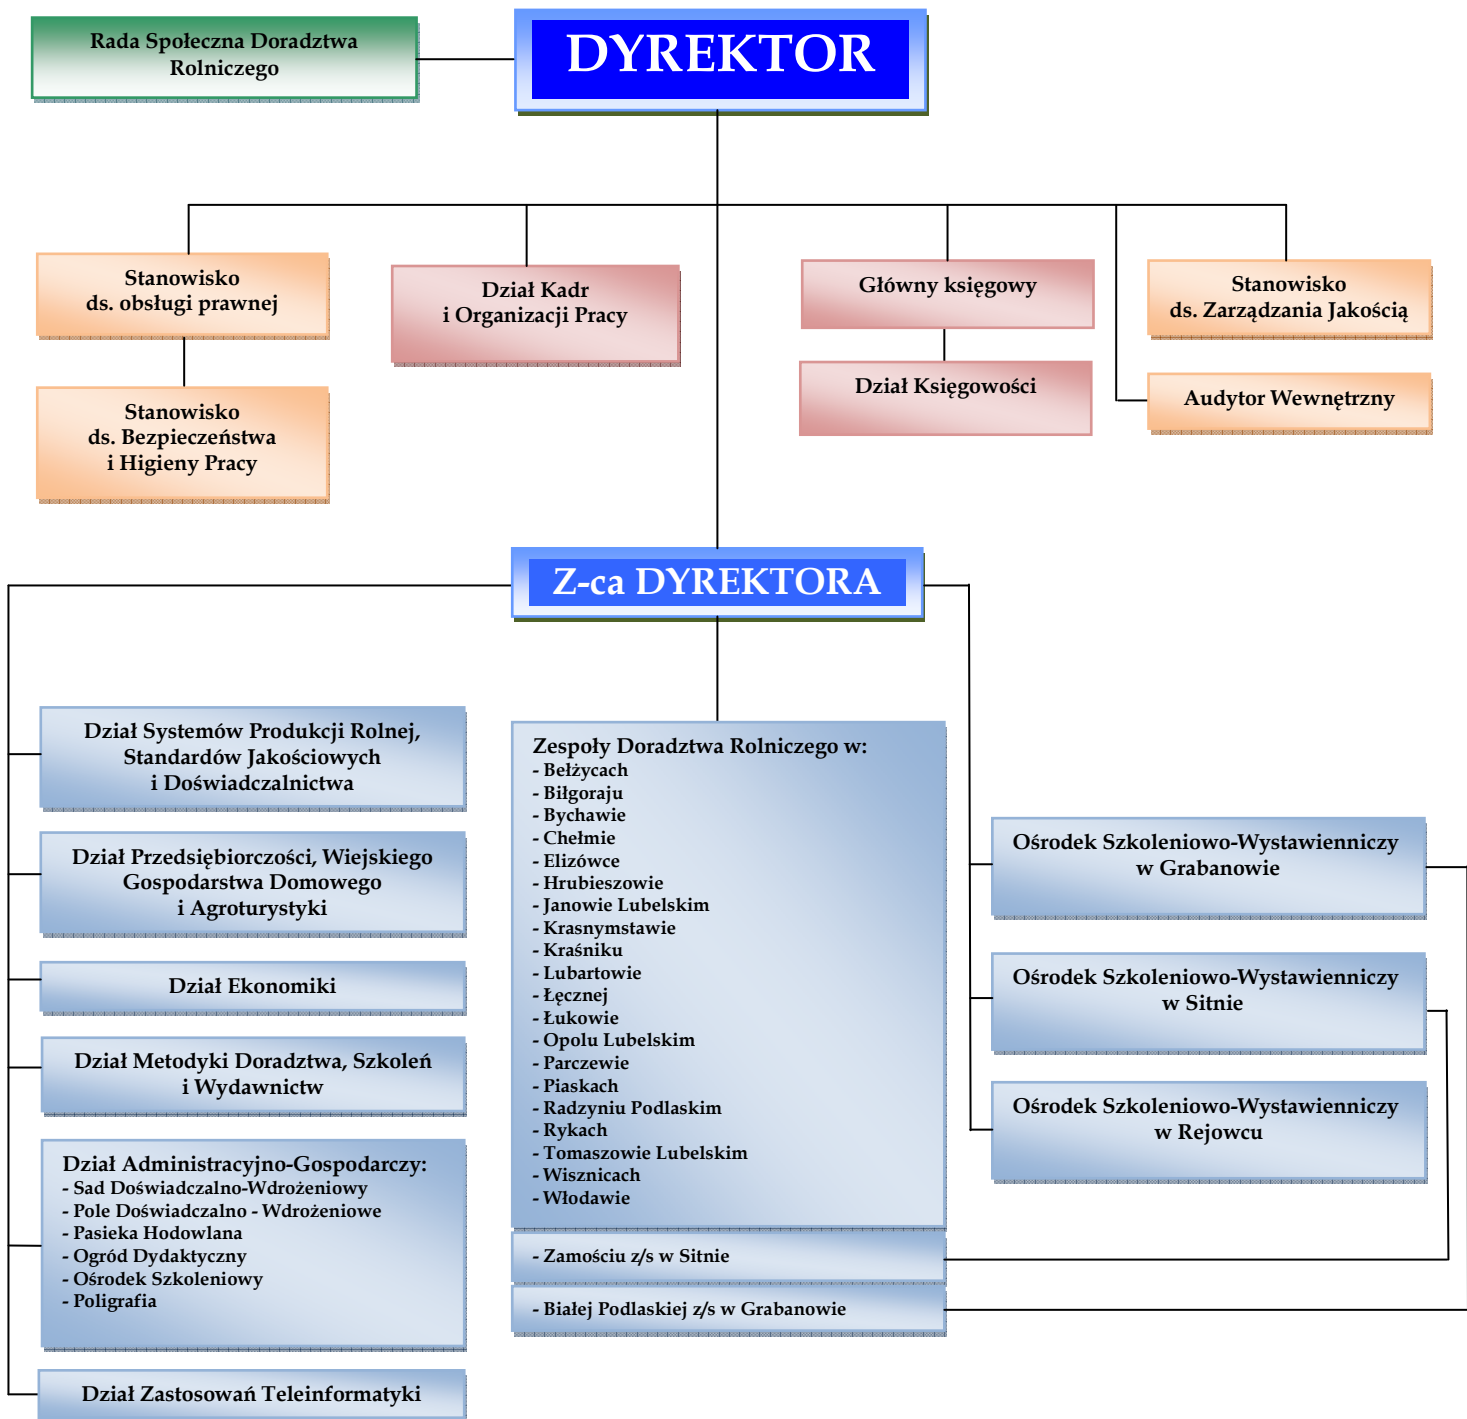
Rada Społeczna Doradztwa Rolniczego

DYREKTOR

Stanowisko ds. obsługi prawnej

Stanowisko ds. Bezpieczeństwa i Higieny Pracy

Dział Kadr i Organizacji Pracy

Główny księgowy

Dział Księgowości

Stanowisko ds. Zarządzania Jakością

Audytor Wewnętrzny

Z-ca DYREKTORA

Dział Systemów Produkcji Rolnej, Standardów Jakościowych i Doświadczalnictwa

Dział Przedsiębiorczości, Wiejskiego Gospodarstwa Domowego i Agroturystyki

Dział Ekonomiki

Dział Metodyki Doradztwa, Szkoleń i Wydawnictw

Dział Administracyjno-Gospodarczy:
- Sad Doświadczalno-Wdrożeniowy
- Pole Doświadczalno - Wdrożeniowe
- Pasieka Hodowlana
- Ogród Dydaktyczny
- Ośrodek Szkoleniowy
- Poligrafia

Dział Zastosowań Teleinformatyki

Zespoły Doradztwa Rolniczego w:
- Bełżycach
- Biłgoraju
- Bychawie
- Chełmie
- Elizówce
- Hrubieszowie
- Janowie Lubelskim
- Krasnymstawie
- Kraśniku
- Lubartowie
- Łęcznej
- Łukowie
- Opolu Lubelskim
- Parczewie
- Piaskach
- Radzyniu Podlaskim
- Rykach
- Tomaszowie Lubelskim
- Wisznicach
- Włodawie

- Zamościu z/s w Sitnie

- Białej Podlaskiej z/s w Grabanowie

Ośrodek Szkoleniowo-Wystawienniczy w Grabanowie

Ośrodek Szkoleniowo-Wystawienniczy w Sitnie

Ośrodek Szkoleniowo-Wystawienniczy w Rejowcu